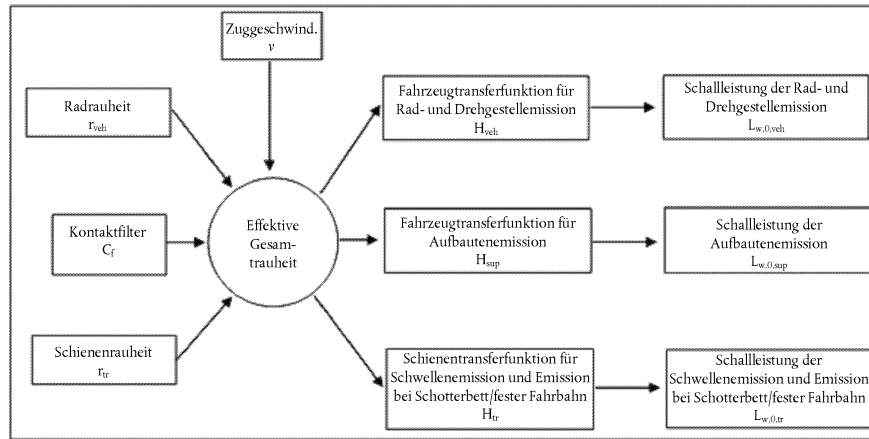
Zuggeschwind.
$v$

Radrauheit
$r_{veh}$

Kontaktfilter
$C_f$

Schienenrauheit
$r_{tr}$

Effektive Gesamtrauheit

Fahrzeugtransferfunktion für Rad- und Drehgestellemission
$H_{veh}$

Fahrzeugtransferfunktion für Aufbautenemission
$H_{sup}$

Schienentransferfunktion für Schwellenemission und Emission bei Schotterbett/fester Fahrbahn
$H_{tr}$

Schallleistung der Rad- und Drehgestellemission
$L_{w,0,veh}$

Schallleistung der Aufbautenemission
$L_{w,0,sup}$

Schallleistung der Schwellenemission und Emission bei Schotterbett/fester Fahrbahn
$L_{w,0,tr}$